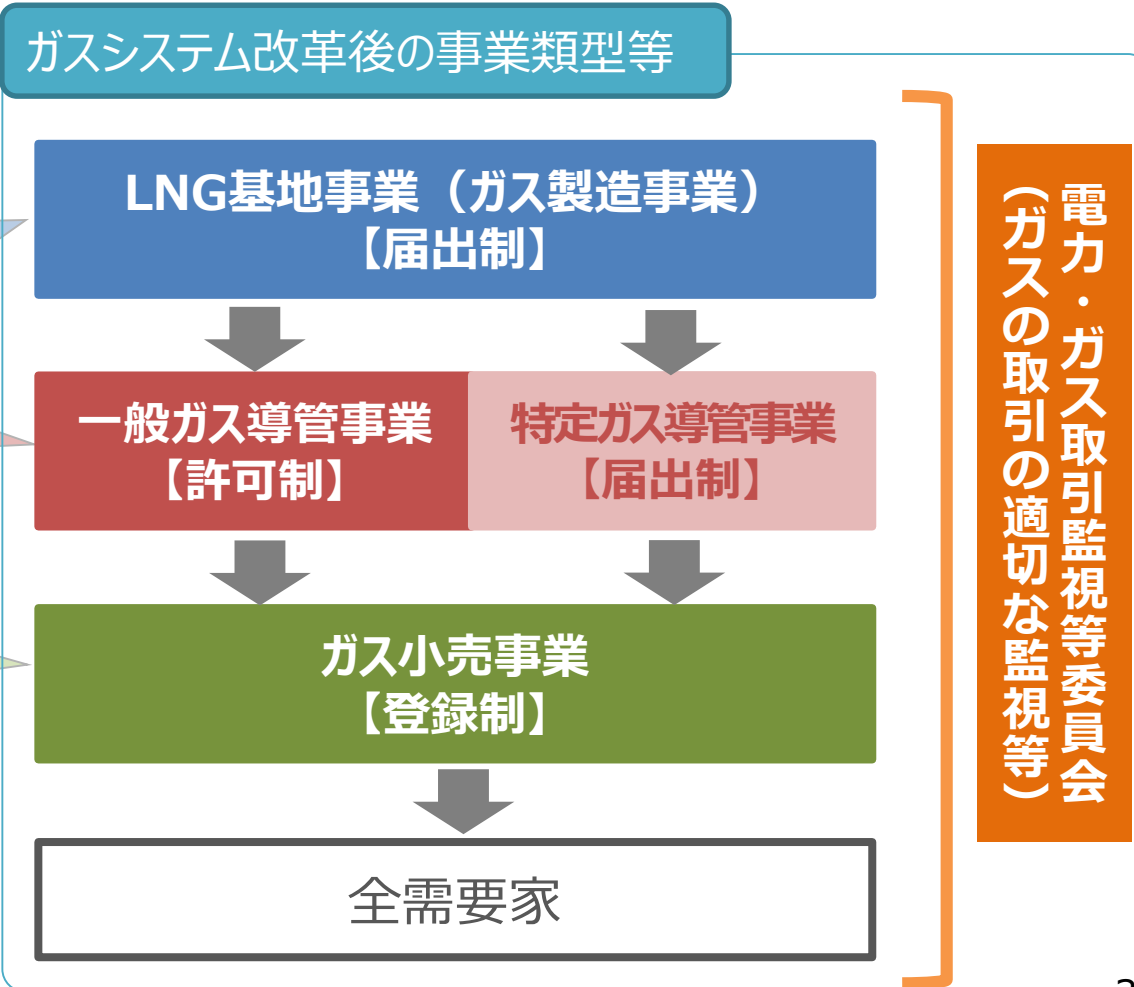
ガスシステム改革後の事業類型等

LNG基地事業（ガス製造事業）
【届出制】

一般ガス導管事業
【許可制】

特定ガス導管事業
【届出制】

ガス小売事業
【登録制】

全需要家

電力・ガス取引監視等委員会
（ガスの取引の適切な監視等）

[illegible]